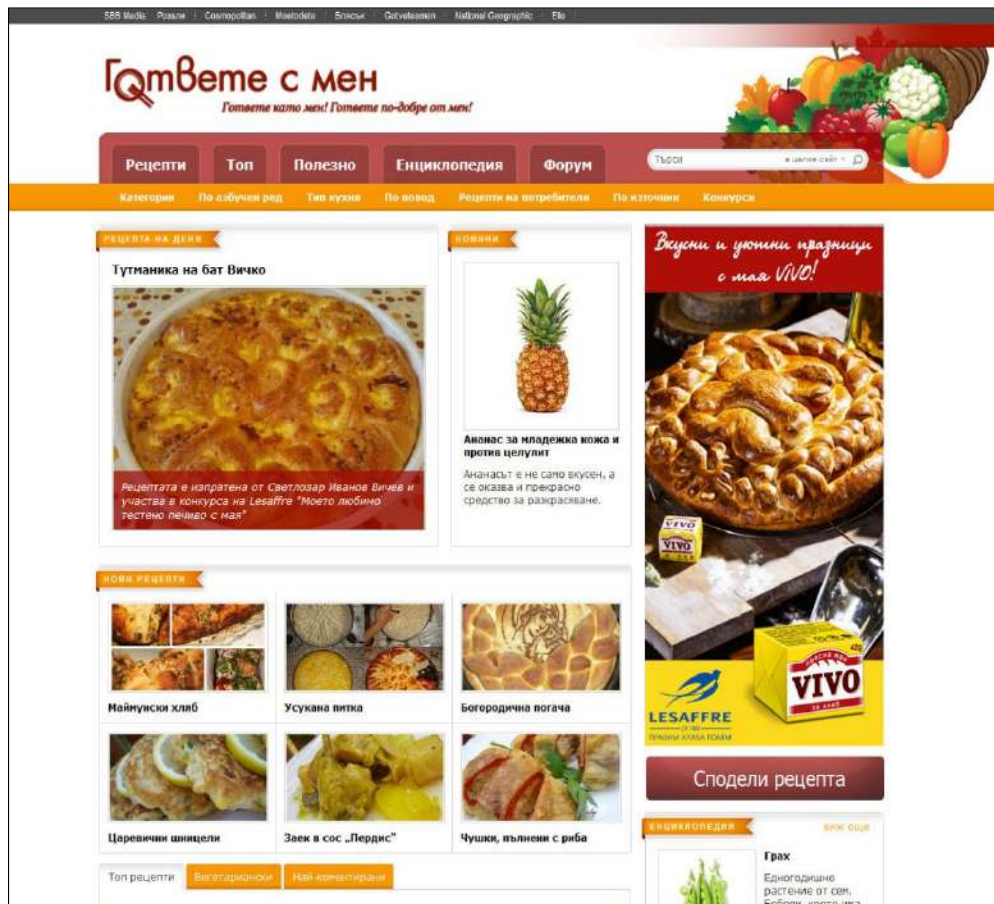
588 Media Psaili Cosmopolitan Moetodete Бляськ Gotvetesmen National Geographic Elle

Гответе с мен
Гответе като мен! Гответе по-добре от мен!

Рецепти Топ Полезно Енциклопедия Форум

Търси

Категории По азбучен ред Тип кухня По повод Рецепти на потребители По източник Конкурси

РЕЦЕПТА НА ДЕНЯ

Тутманика на бат Вичко

Рецептата е изпратена от Светлозар Иванов Вичев и участва в конкурса на Lesaffre "Моето любимо тестено печиво с мая"

НОВИНИ

Ананас за младежка кожа и против целулит

Ананасът е не само вкусен, а се оказва и прекрасно средство за разкрасяване.

Вкусни и уютни празници с мая VIVO!

VIVO

VIVO

LESAFFRE

НОВИ РЕЦЕПТИ

Маймунски хляб

Усукана питка

Богородична погача

Царевични шницели

Заек в сос „Пердис"

Чушки, пълнени с риба

Сподели рецепта

ЕНЦИКЛОПЕДИЯ

ВИЖ ОЩЕ

Грах

Едногодишно растение от сем. Бобови, което има

Топ рецепти Вегетариански Най-коментирани